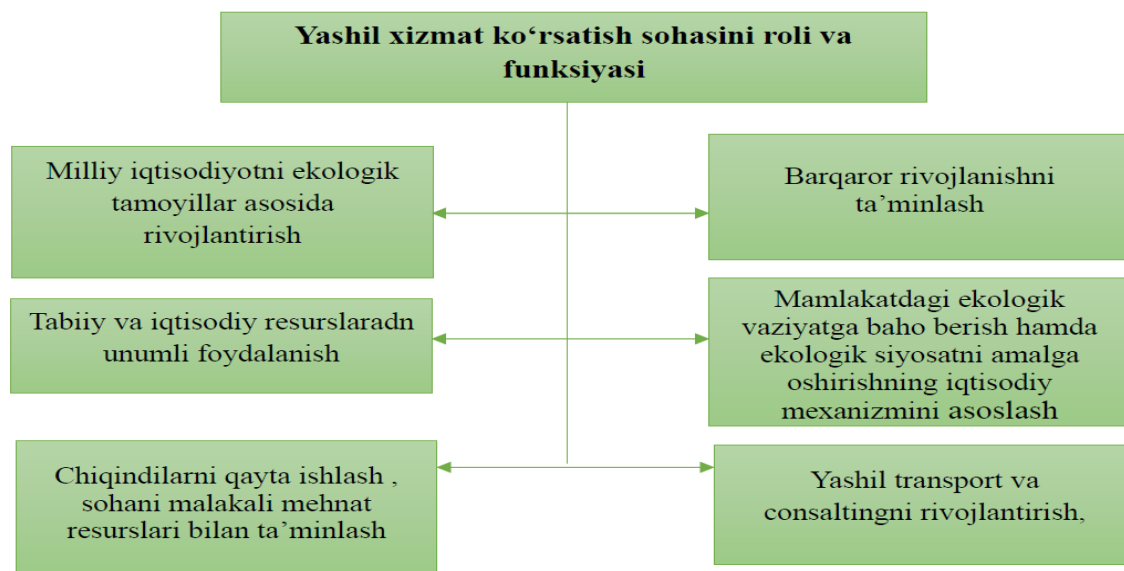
Yashil xizmat ko‘rsatish sohasini roli va funksiyasi

Milliy iqtisodiyotni ekologik tamoyillar asosida rivojlantirish

Barqaror rivojlanishni ta’minlash

Tabiiy va iqtisodiy resurslaradn unumli foydalanish

Mamlakatdagi ekologik vaziyatga baho berish hamda ekologik siyosatni amalga oshirishning iqtisodiy mexanizmini asoslash

Chiqindilarni qayta ishlash , sohani malakali mehnat resurslari bilan ta’minlash

Yashil transport va consaltingni rivojlantirish,